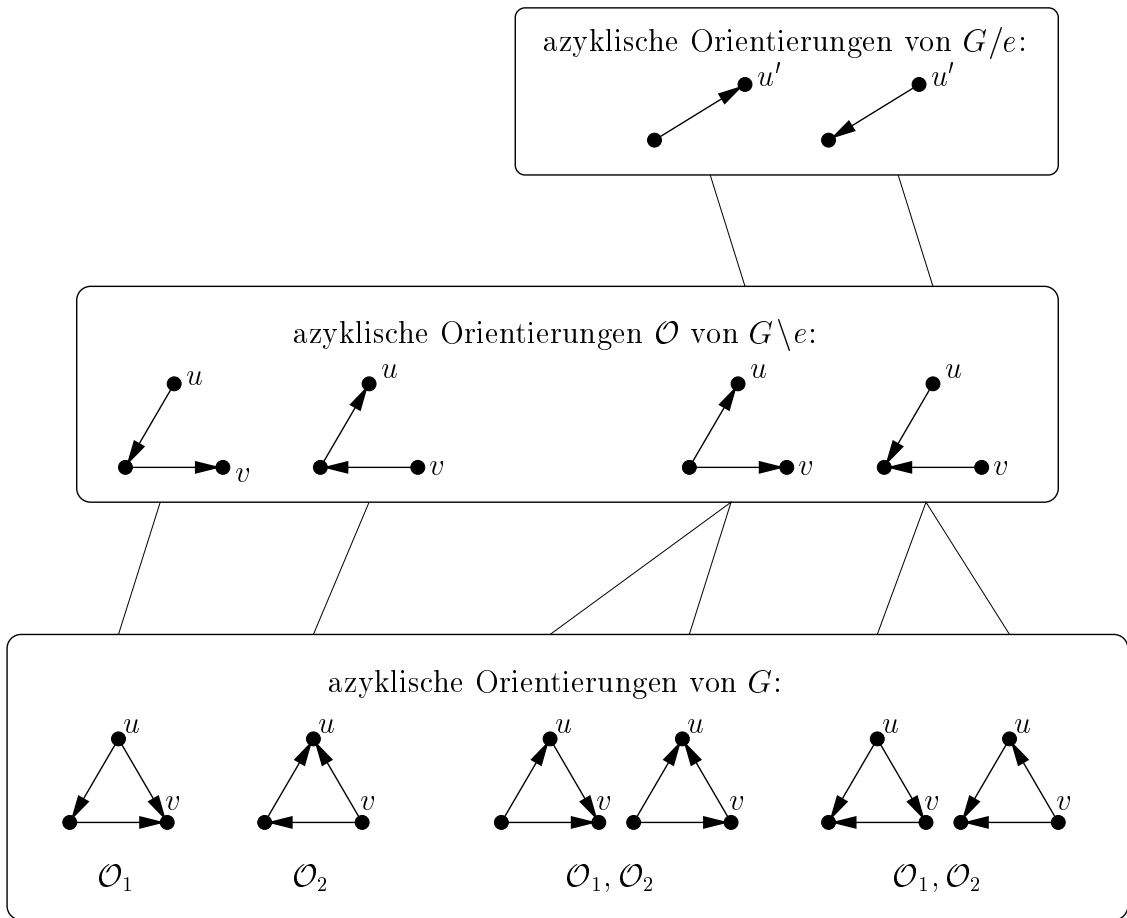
azyklische Orientierungen von $G/e$:

$u'$ $u'$

azyklische Orientierungen $\mathcal{O}$ von $G\backslash e$:

$u$ $v$ $u$ $v$ $u$ $v$ $u$ $v$

azyklische Orientierungen von $G$:

$u$ $v$ $u$ $v$ $u$ $v$ $u$ $v$ $u$ $v$ $u$ $v$

$\mathcal{O}_1$ $\mathcal{O}_2$ $\mathcal{O}_1, \mathcal{O}_2$ $\mathcal{O}_1, \mathcal{O}_2$